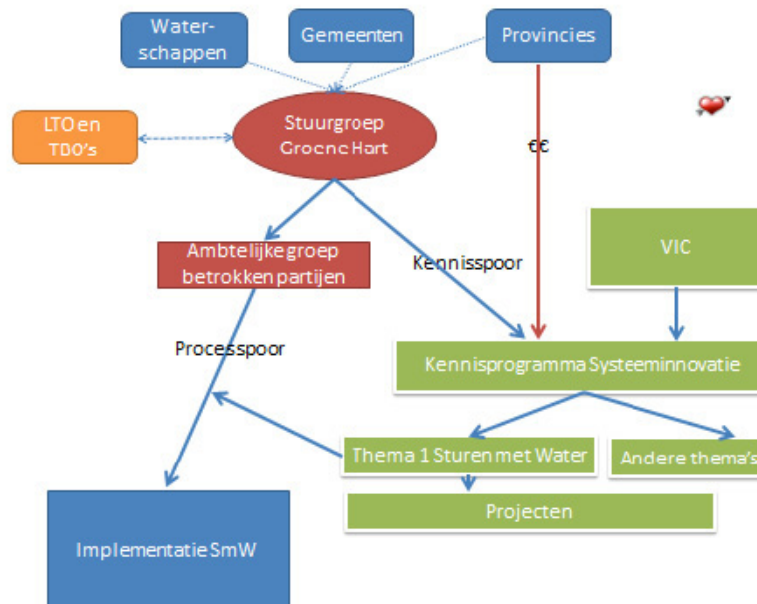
Water-schappen

Gemeenten

Provincies

LTO en TDO's

Stuurgroep Groene Hart

€€

VIC

Ambtelijke groep betrokken partijen

Kennisspoor

Processpoor

Kennisprogramma Systeeminnovatie

Thema 1 Sturen met Water

Andere thema's

Projecten

Implementatie SmW